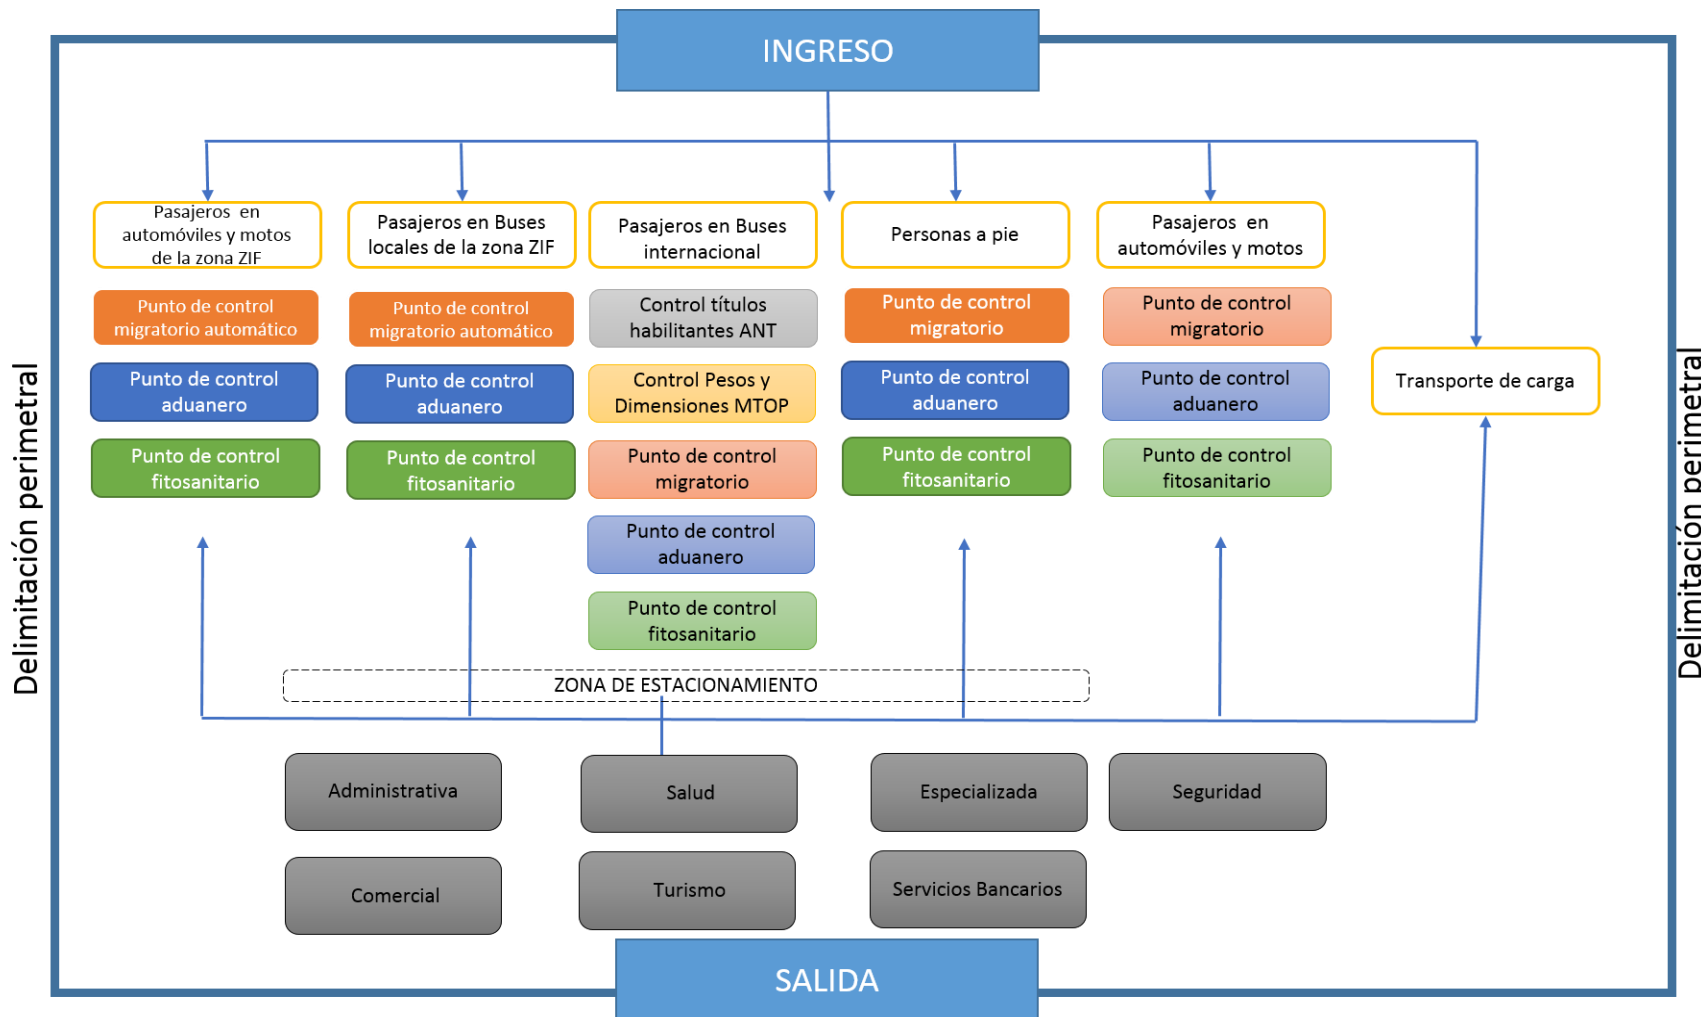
INGRESO

Delimitación perimetral

Pasajeros en automóviles y motos de la zona ZIF

Punto de control migratorio automático

Punto de control aduanero

Punto de control fitosanitario

Pasajeros en Buses locales de la zona ZIF

Punto de control migratorio automático

Punto de control aduanero

Punto de control fitosanitario

Pasajeros en Buses internacional

Control títulos habilitantes ANT

Control Pesos y Dimensiones MTOP

Punto de control migratorio

Punto de control aduanero

Punto de control fitosanitario

Personas a pie

Punto de control migratorio

Punto de control aduanero

Punto de control fitosanitario

Pasajeros en automóviles y motos

Punto de control migratorio

Punto de control aduanero

Punto de control fitosanitario

Transporte de carga

Delimitación perimetral

ZONA DE ESTACIONAMIENTO

Administrativa

Salud

Especializada

Seguridad

Comercial

Turismo

Servicios Bancarios

SALIDA